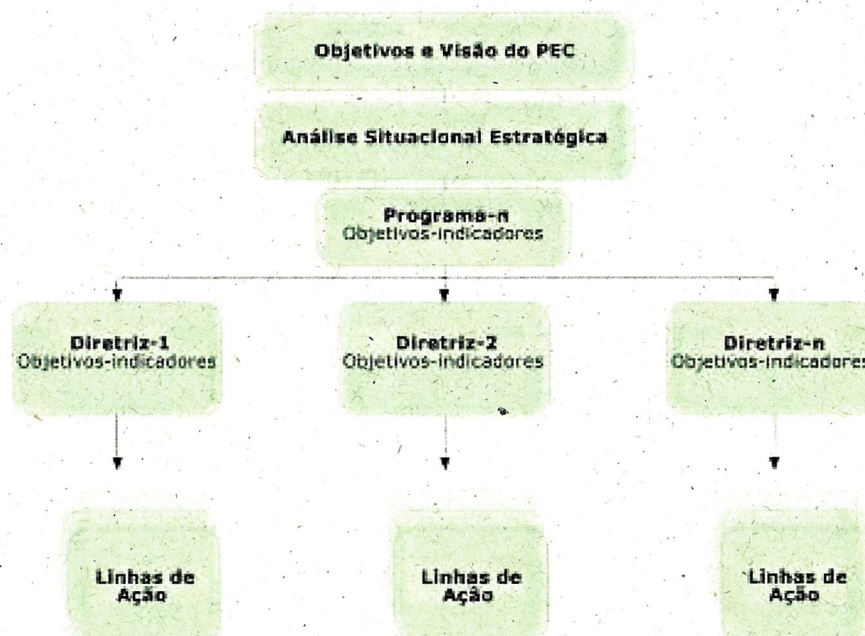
Objetivos e Visão do PEC

Análise Situacional Estratégica

Programa-n
Objetivos-indicadores

Diretriz-1
Objetivos-indicadores

Diretriz-2
Objetivos-indicadores

Diretriz-n
Objetivos-indicadores

Linhas de Ação

Linhas de Ação

Linhas de Ação